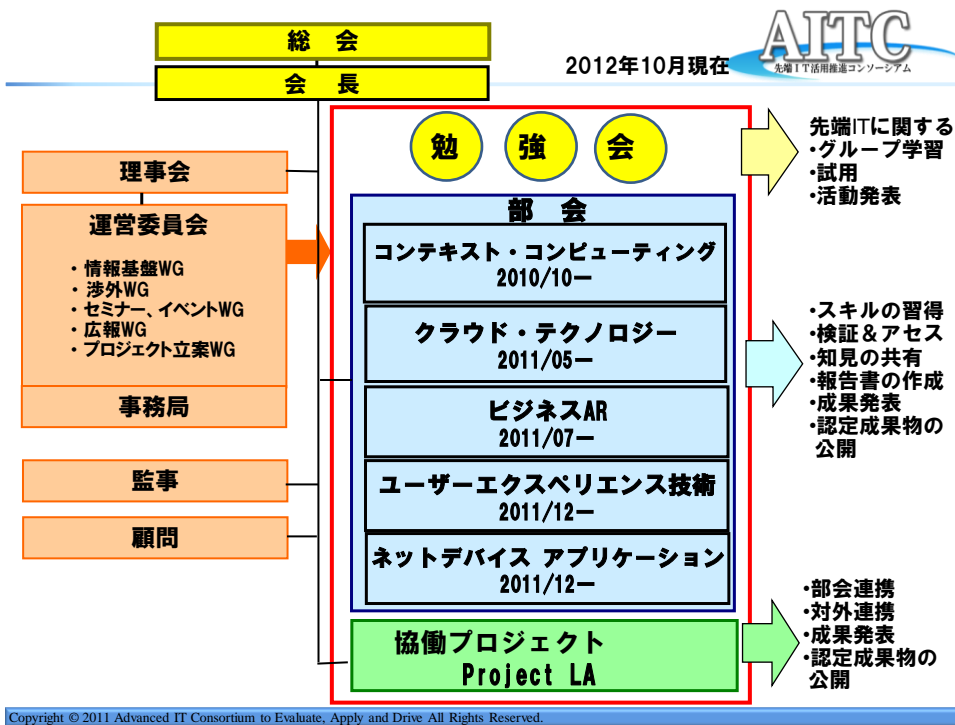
総　会

会　長

2012年10月現在

AITC
先端IT活用推進コンソーシアム

理事会

運営委員会

・情報基盤WG
・渉外WG
・セミナー、イベントWG
・広報WG
・プロジェクト立案WG

事務局

監事

顧問

勉　強　会

部　会

コンテキスト・コンピューティング
2010/10ー

クラウド・テクノロジー
2011/05ー

ビジネスAR
2011/07ー

ユーザーエクスペリエンス技術
2011/12ー

ネットデバイス アプリケーション
2011/12ー

協働プロジェクト
Project LA

先端ITに関する
・グループ学習
・試用
・活動発表

・スキルの習得
・検証＆アセス
・知見の共有
・報告書の作成
・成果発表
・認定成果物の公開

・部会連携
・対外連携
・成果発表
・認定成果物の公開

Copyright © 2011 Advanced IT Consortium to Evaluate, Apply and Drive All Rights Reserved.